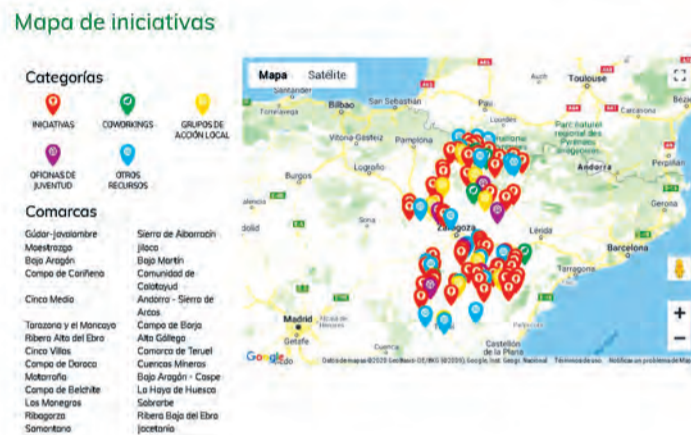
Mapa de iniciativas

Categorías

INICIATIVAS

COWORKINGS

GRUPOS DE ACCIÓN LOCAL

OFICINAS DE JUVENTUD

OTROS RECURSOS

Comarcas

Gúdar-Javalambre
Maestrazgo
Bajo Aragón
Campo de Cariñena

Cinco Medio

Tarazona y el Moncayo
Ribera Alto del Ebro
Cinco Villas
Campo de Daroca
Matarraña
Campo de Belchite
Los Monegros
Ribagorza
Somontano

Sierra de Albarracín
Jiloca
Bajo Martín
Comunidad de Calatayud
Andorra - Sierra de Arcos
Campo de Borja
Alto Gállego
Comarca de Teruel
Cuencas Mineras
Bajo Aragón - Caspe
La Hoya de Huesca
Sobrarbe
Ribera Baja del Ebro
Jacetania

Mapa Satélite

Toulouse
Santander
Bilbao
San Sebastián
Pamplona
Vitoria-Gasteiz
Logroño
Burgos
Soria
Zaragoza
Lleida
Andorra
Girona
Barcelona
Tarragona
Madrid
Getafe
Castellón de la Plana
Parc naturel régional des Pyrénées ariégeoises
Lourdes

Google
Datos de mapas ©2020 GeoBasis-DE/BKG (©2009), Google, Inst. Geogr. Nacional Términos de uso Notificar un problema de Maps